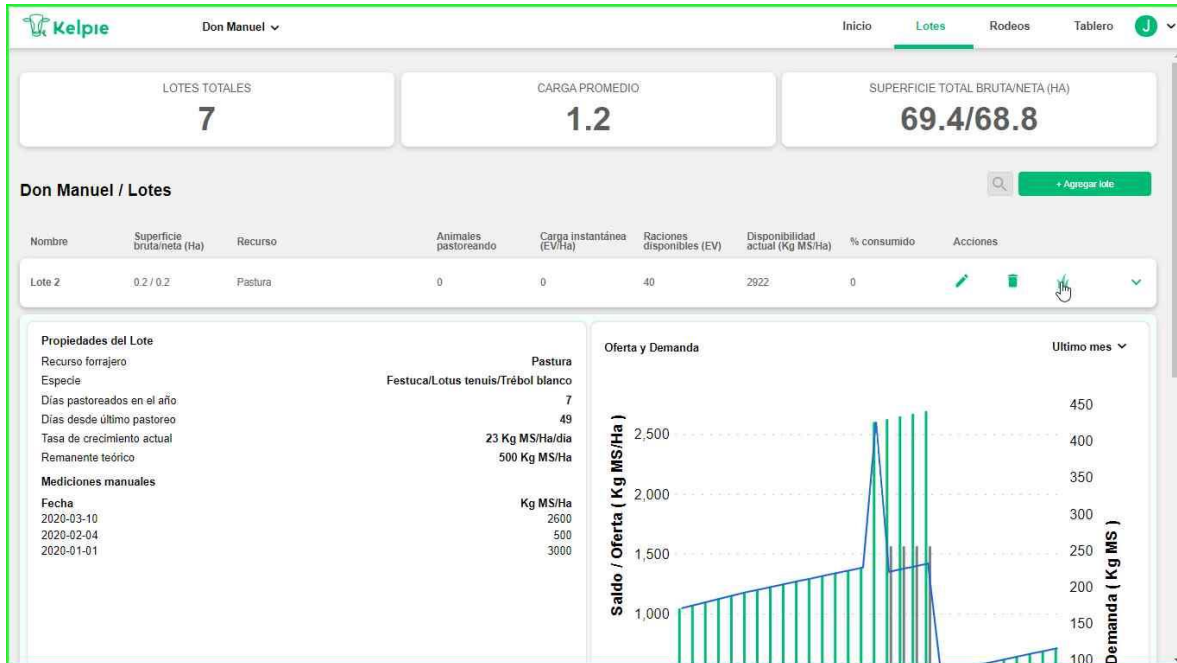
Kelpie
Don Manuel
Inicio Lotes Rodeos Tablero J

LOTES TOTALES
7

CARGA PROMEDIO
1.2

SUPERFICIE TOTAL BRUTA/NETA (HA)
69.4/68.8

Don Manuel / Lotes

+ Agregar lote

| Nombre | Superficie bruta/neta (Ha) | Recurso | Animales pastoreando | Carga instantánea (EV/Ha) | Raciones disponibles (EV) | Disponibilidad actual (Kg MS/Ha) | % consumido | Acciones |
|---|---|---|---|---|---|---|---|---|
| Lote 2 | 0.2 / 0.2 | Pastura | 0 | 0 | 40 | 2922 | 0 | |

Propiedades del Lote

| | |
|---|---|
| Recurso forrajero | Pastura |
| Especie | Festuca/Lotus tenuis/Trébol blanco |
| Días pastoreados en el año | 7 |
| Días desde último pastoreo | 49 |
| Tasa de crecimiento actual | 23 Kg MS/Ha/dia |
| Remanente teórico | 500 Kg MS/Ha |

Mediciones manuales

| Fecha | Kg MS/Ha |
|---|---|
| 2020-03-10 | 2600 |
| 2020-02-04 | 500 |
| 2020-01-01 | 3000 |

Oferta y Demanda
Ultimo mes

Saldo / Oferta ( Kg MS/Ha )
2,500
2,000
1,500
1,000

Demanda ( Kg MS )
450
400
350
300
250
200
150
100